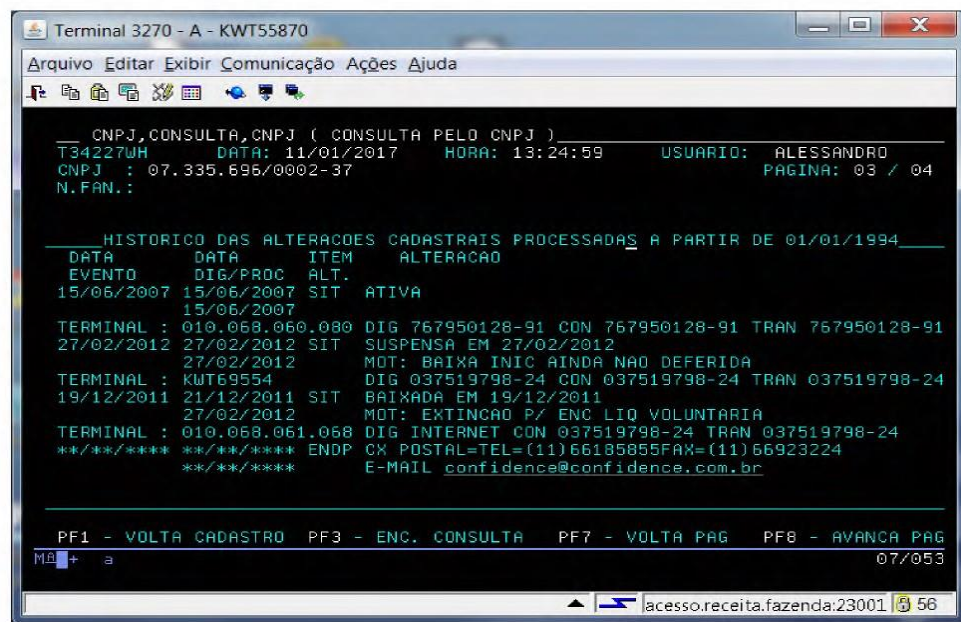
Terminal 3270 - A - KWT55870

Arquivo Editar Exibir Comunicação Ações Ajuda

__ CNPJ,CONSULTA,CNPJ ( CONSULTA PELO CNPJ )
T34227WH DATA: 11/01/2017 HORA: 13:24:59 USUARIO: ALESSANDRO
CNPJ : 07.335.696/0002-37 PAGINA: 03 / 04
N.FAN.:

HISTORICO DAS ALTERACOES CADASTRAIS PROCESSADAS A PARTIR DE 01/01/1994

| DATA EVENTO | DATA DIG/PROC | ITEM ALT. | ALTERACAO |
|---|---|---|---|
| 15/06/2007 | 15/06/2007 15/06/2007 | SIT | ATIVA |
| TERMINAL : | 010.068.060.080 | | DIG 767950128-91 CON 767950128-91 TRAN 767950128-91 |
| 27/02/2012 | 27/02/2012 27/02/2012 | SIT | SUSPENSA EM 27/02/2012 MOT: BAIXA INIC AINDA NAO DEFERIDA |
| TERMINAL : | KWT69554 | | DIG 037519798-24 CON 037519798-24 TRAN 037519798-24 |
| 19/12/2011 | 21/12/2011 27/02/2012 | SIT | BAIXADA EM 19/12/2011 MOT: EXTINCAO P/ ENC LIQ VOLUNTARIA |
| TERMINAL : | 010.068.061.068 | | DIG INTERNET CON 037519798-24 TRAN 037519798-24 |
| **/**/**** | **/**/**** **/**/**** | ENDP | CX POSTAL=TEL=(11)66185855FAX=(11)66923224 E-MAIL confidence@confidence.com.br |

PF1 - VOLTA CADASTRO PF3 - ENC. CONSULTA PF7 - VOLTA PAG PF8 - AVANCA PAG
MA + a 07/053

acesso.receita.fazenda:23001 56